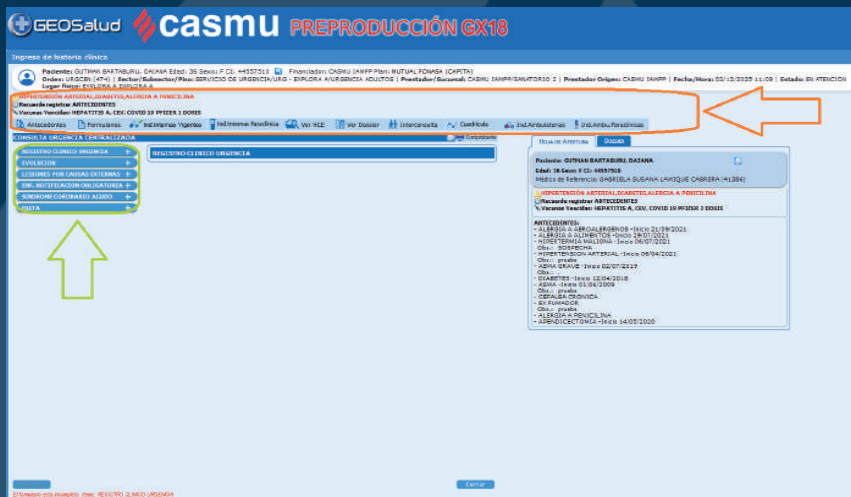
GEOSalud casmu PREPRODUCCIÓN GX18

Ingreso de historia clínica

Paciente: GUTMAN BARTABURU, DAIANA Edad: 36 Sexo: F CI: 44557510 Financiador: CASMU IAMPP Plan: MUTUAL FONASA (CAPITA)
Orden: URGCEN (474) | Sector/Subsector/Piso: SERVICIO DE URGENCIA/URG - EXPLORA A/URGENCIA ADULTOS | Prestador/Sucursal: CASMU IAMPP/SANATORIO 2 | Prestador Origen: CASMU IAMPP | Fecha/Hora: 03/12/2025 11:09 | Estado: EN ATENCION
Lugar Físico: EXPLORA A-EXPLORA A

HIPERTENSION ARTERIAL,DIABETES,ALERGIA A PENICILINA
Recuerde registrar ANTECEDENTES
Vacunas Vencidas: HEPATITIS A, CEV. COVID 19 PFIZER 1 DOSIS

Antecedentes | Formularios | Ind.Internas Vigentes | Ind.Internas Paraclínica | Ver HCE | Ver Dossier | Interconsulta | Cuadrícula | Ind.Ambulatorias | Ind.Ambu.Paraclínicas

CONSULTA URGENCIA CENTRALIZADA | Completados

REGISTRO CLINICO URGENCIA +
EVOLUCION +
LESIONES POR CAUSAS EXTERNAS +
ENF. NOTIFICACION OBLIGATORIA +
SINDROME CORONARIO AGUDO +
DIETA +

REGISTRO CLINICO URGENCIA

Hoja de Apertura | Dosis

Paciente: GUTMAN BARTABURU, DAIANA
Edad: 36 Sexo: F CI: 44557510
Médico de Referencia: GABRIELA SUSANA LAMIQUE CABRERA (41386)

HIPERTENSION ARTERIAL,DIABETES,ALERGIA A PENICILINA
Recuerde registrar ANTECEDENTES
Vacunas Vencidas: HEPATITIS A, CEV. COVID 19 PFIZER 1 DOSIS

ANTECEDENTES:
- ALERGIA A AEROALERGENOS - Inicio 21/09/2021
- ALERGIA A ALIMENTOS - Inicio 29/07/2021
- HIPERTERMIA MALIGNA - Inicio 06/07/2021
Obs.: SOSPECHA
- HIPERTENSION ARTERIAL - Inicio 06/04/2021
Obs.: prueba
- ASMA GRAVE - Inicio 02/07/2019
Obs.:
- DIABETES - Inicio 12/04/2018
- ASMA - Inicio 01/06/2008
Obs.: prueba
- CEFALEA CRONICA
- EX FUMADOR
Obs.: prueba
- ALERGIA A PENICILINA
- APENDICECTOMIA - Inicio 14/05/2020

Cerrar

El formulario esta incompleto (frm: REGISTRO CLINICO URGENCIA)